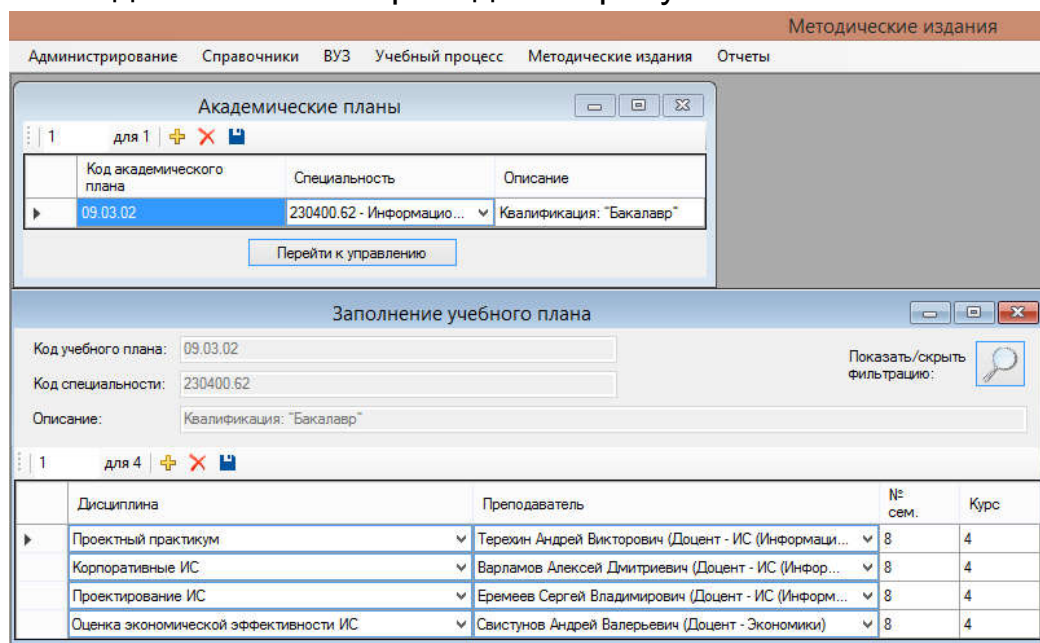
Методические издания

Администрирование Справочники ВУЗ Учебный процесс Методические издания Отчеты

Академические планы

1 для 1

| | Код академического плана | Специальность | Описание |
|---|---|---|---|
| ▶ | 09.03.02 | 230400.62 - Информацио... | Квалификация: "Бакалавр" |

Перейти к управлению

Заполнение учебного плана

Код учебного плана: 09.03.02

Код специальности: 230400.62

Описание: Квалификация: "Бакалавр"

Показать/скрыть фильтрацию:

1 для 4

| | Дисциплина | Преподаватель | № сем. | Курс |
|---|---|---|---|---|
| ▶ | Проектный практикум | Терехин Андрей Викторович (Доцент - ИС (Информаци... | 8 | 4 |
| | Корпоративные ИС | Варламов Алексей Дмитриевич (Доцент - ИС (Инфор... | 8 | 4 |
| | Проектирование ИС | Еремеев Сергей Владимирович (Доцент - ИС (Информ... | 8 | 4 |
| | Оценка экономической эффективности ИС | Свистунов Андрей Валерьевич (Доцент - Экономики) | 8 | 4 |